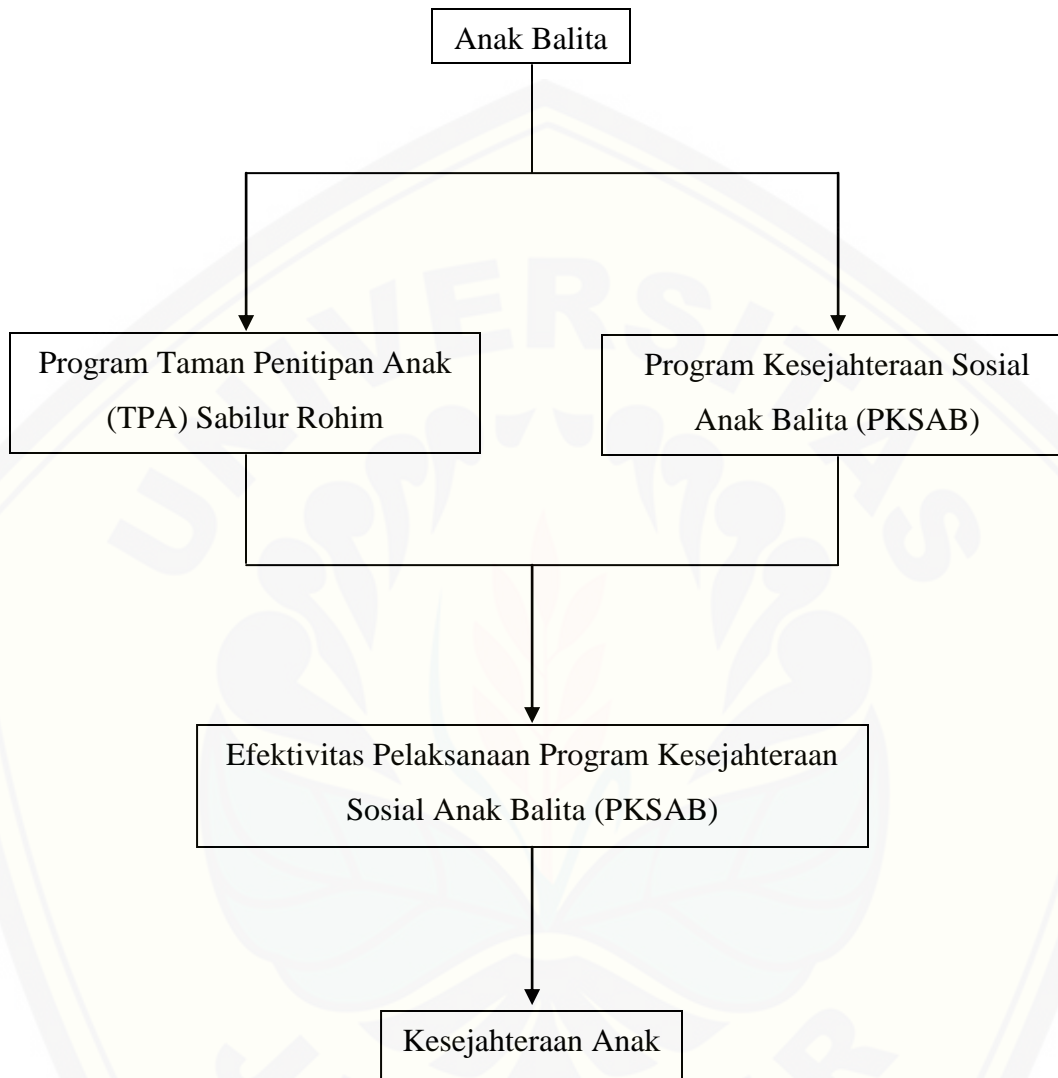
Anak Balita

Program Taman Penitipan Anak (TPA) Sabilur Rohim

Program Kesejahteraan Sosial Anak Balita (PKSAB)

Efektivitas Pelaksanaan Program Kesejahteraan Sosial Anak Balita (PKSAB)

Kesejahteraan Anak